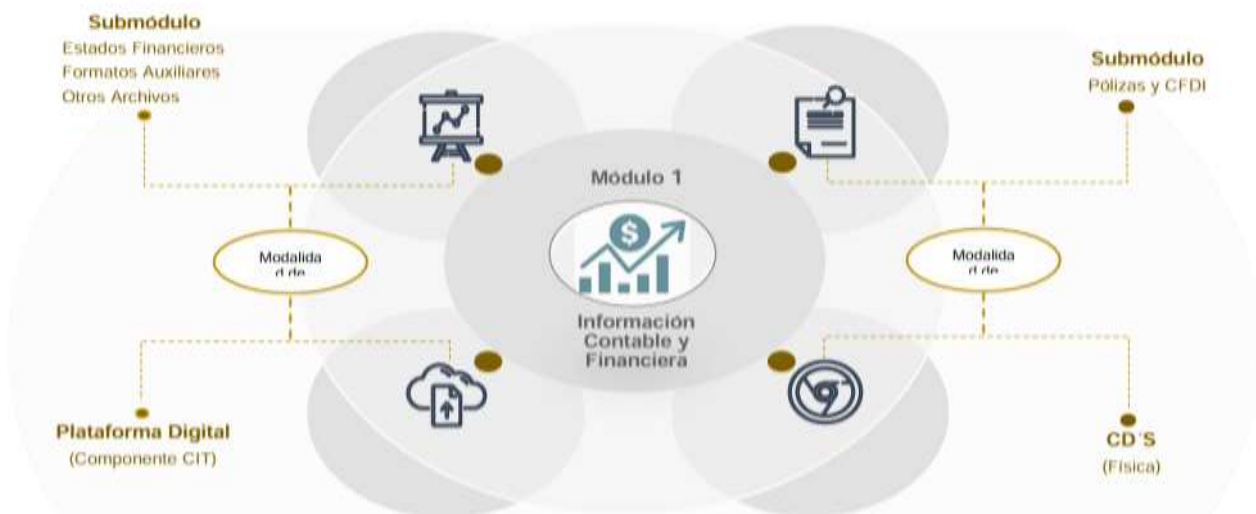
Submódulo
Estados Financieros
Formatos Auxiliares
Otros Archivos

Submódulo
Pólizas y CFDI

Módulo 1

$

Información Contable y Financiera

Modalida d de

Modalida d de

Plataforma Digital
(Componente CIT)

CD´S
(Física)